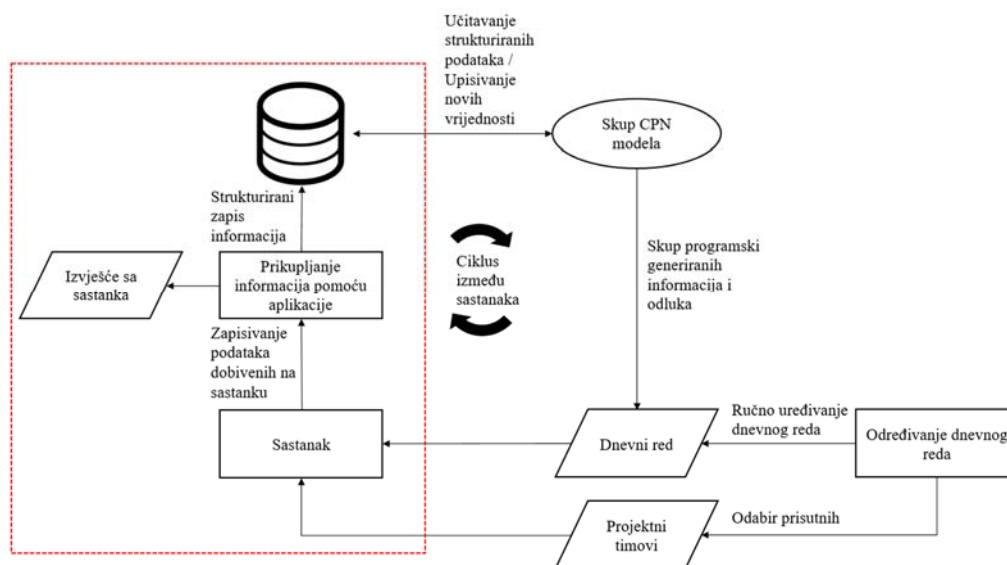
Učitavanje strukturiranih podataka / Upisivanje novih vrijednosti

Skup CPN modela

Strukturirani zapis informacija

Izvješće sa sastanka

Prikupljanje informacija pomoću aplikacije

Ciklus između sastanaka

Skup programski generiranih informacija i odluka

Zapisivanje podataka dobivenih na sastanku

Sastanak

Dnevni red

Ručno uređivanje dnevnog reda

Određivanje dnevnog reda

Odabir prisutnih

Projektni timovi